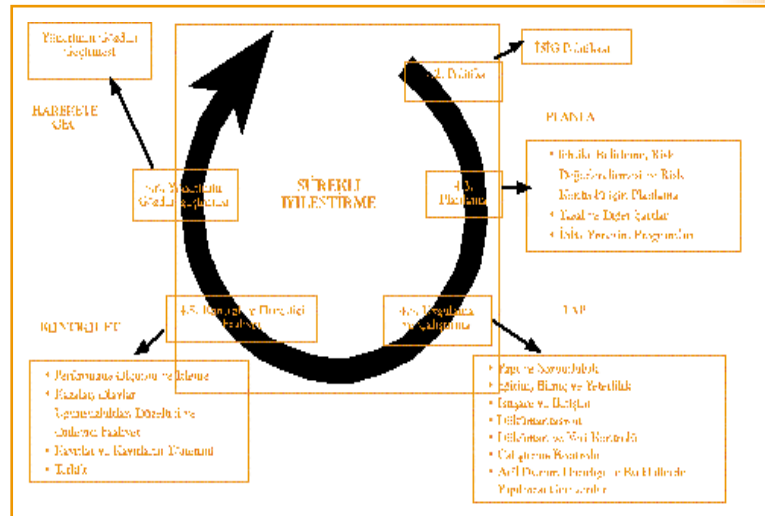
Yönetimin Gözden Geçirmesi

HAREKETE GEÇ

İSG Politikası

4.2. Politika

PLANLA

SÜREKLİ İYİLEŞTİRME

4.6. Yönetimin Gözden Geçirmesi

4.3. Planlama

• Tehlike Belirleme, Risk Değerlendirmesi ve Risk Kontrolü için Planlama
• Yasal ve Diğer Şartlar
• İSG Yönetim Programları

4.5. Kontrol ve Düzeltici Faaliyet

4.4. Uygulama ve Çalıştırma

KONTROL ET

UYGULA

• Performansın Ölçümü ve İzlenme
• Kazalar, Olaylar, Uygunsuzluklar, Düzeltici ve Önleme Faaliyet
• Kayıtlar ve Kayıtların Yönetimi
• Tetkik

• Yapı ve Sorumluluk
• Eğitim, Bilinç ve Yeterlilik
• Danışma ve İletişim
• Dökümantasyon
• Dökümanlar ve Veri Kontrolü
• Çalıştırma Kontrolü
• Acil Durum Hazırlığı ve Bu Hallerde Yapılacak Görevler